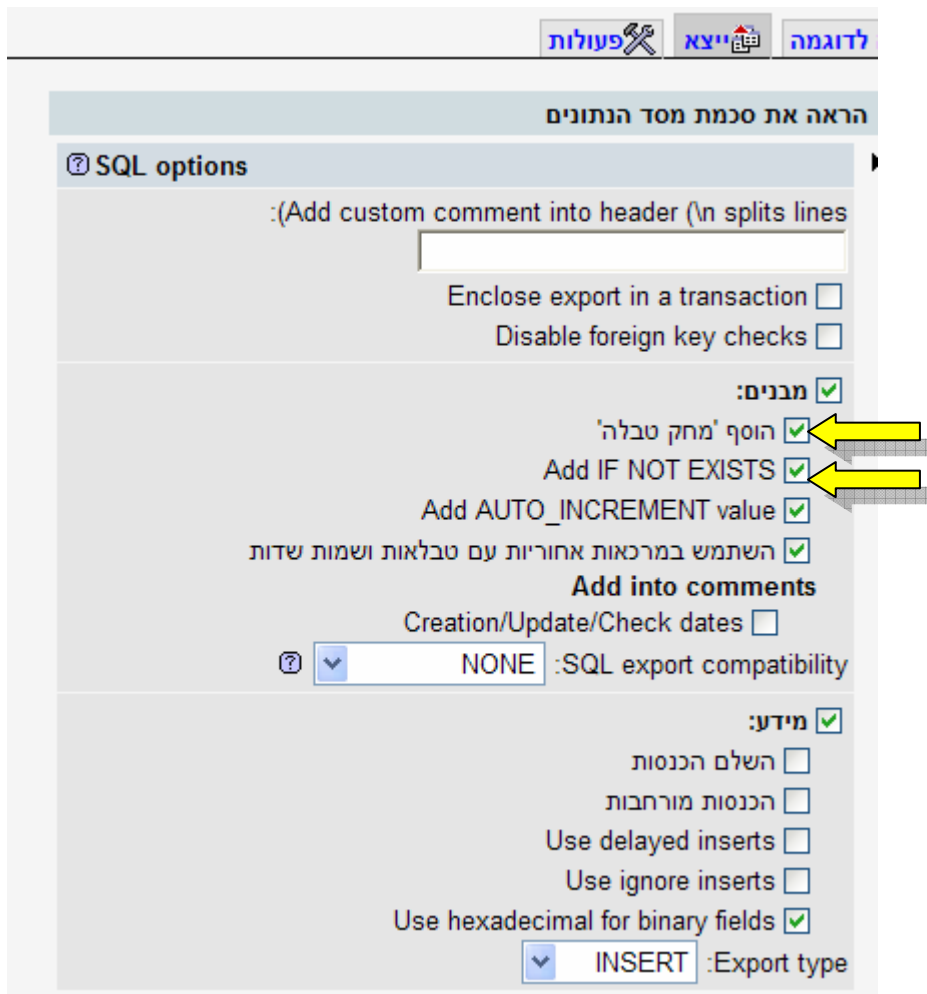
לדוגמה | ייצא | פעולות

הראה את סכמת מסד הנתונים

SQL options

Add custom comment into header (\n splits lines):

Enclose export in a transaction

Disable foreign key checks

מבנים:

הוסף 'מחק טבלה'

Add IF NOT EXISTS

Add AUTO_INCREMENT value

השתמש במרכאות אחוריות עם טבלאות ושמות שדות

Add into comments

Creation/Update/Check dates

SQL export compatibility: NONE

מידע:

השלם הכנסות

הכנסות מורחבות

Use delayed inserts

Use ignore inserts

Use hexadecimal for binary fields

Export type: INSERT